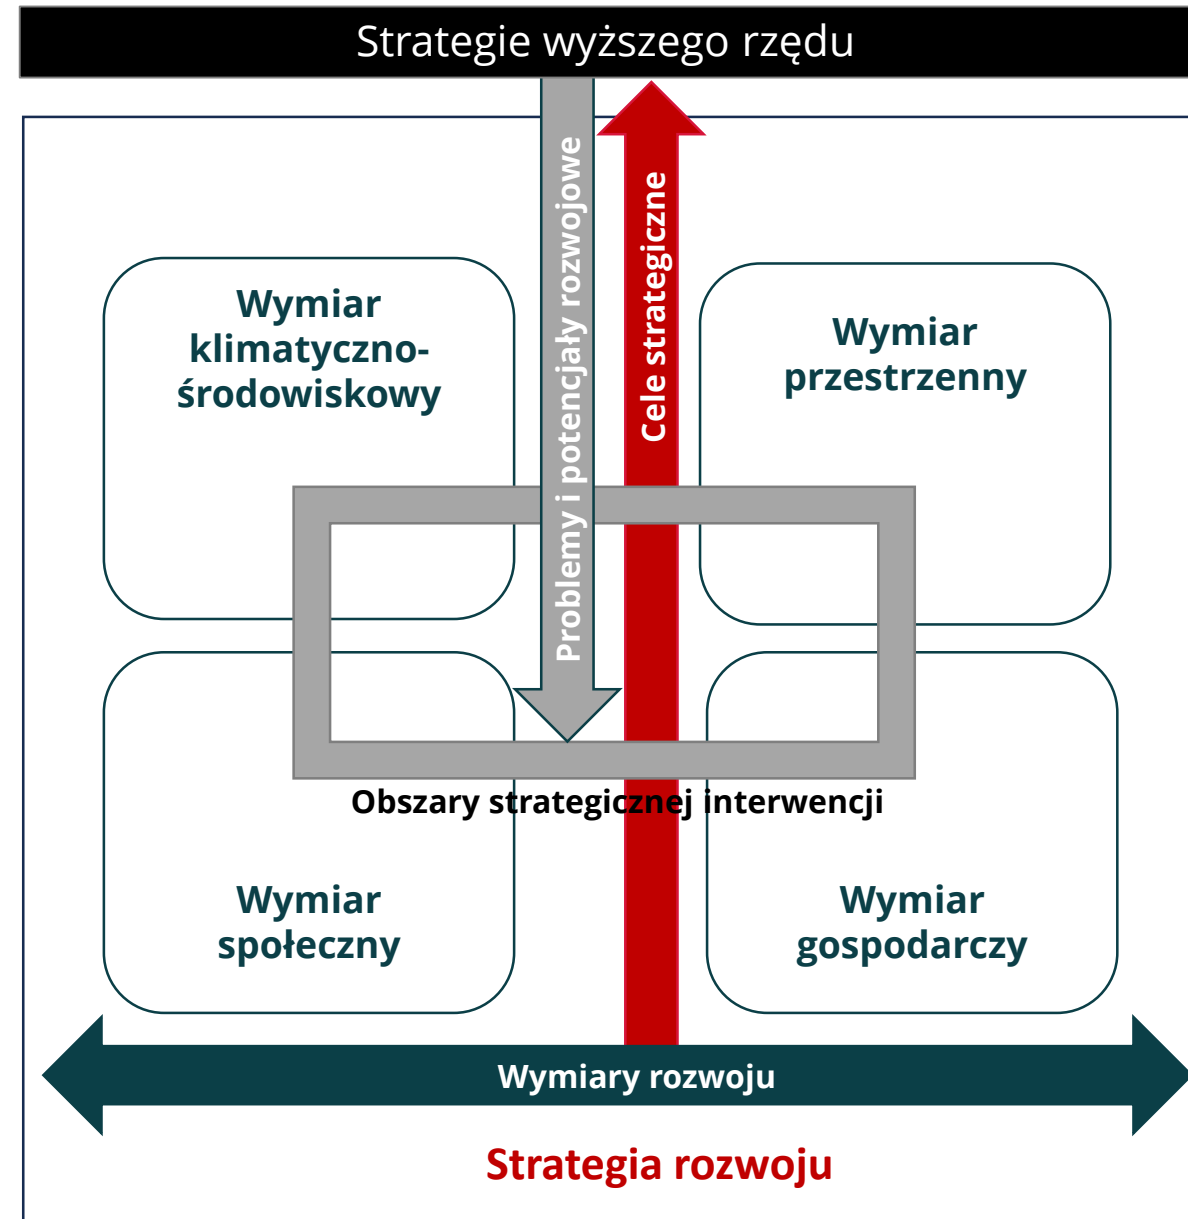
Strategie wyższego rzędu

Wymiar klimatyczno-środowiskowy

Problemy i potencjały rozwojowe

Cele strategiczne

Wymiar przestrzenny

Obszary strategicznej interwencji

Wymiar społeczny

Wymiar gospodarczy

Wymiary rozwoju

Strategia rozwoju